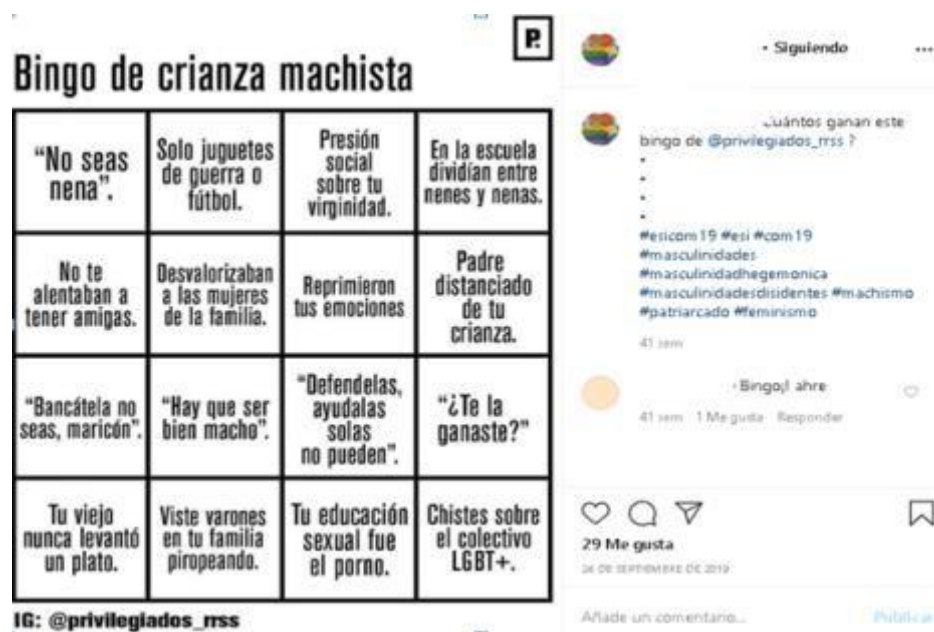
P.

Bingo de crianza machista

| | | | |
|---|---|---|---|
| "No seas nena". | Solo juguetes de guerra o fútbol. | Presión social sobre tu virginidad. | En la escuela dividían entre nenes y nenas. |
| No te alentaban a tener amigas. | Desvalorizaban a las mujeres de la familia. | Reprimieron tus emociones | Padre distanciado de tu crianza. |
| "Bancátela no seas, maricón". | "Hay que ser bien macho". | "Defendelas, ayudalas solas no pueden". | "¿Te la ganaste?" |
| Tu viejo nunca levantó un plato. | Viste varones en tu familia piropeando. | Tu educación sexual fue el porno. | Chistes sobre el colectivo LGBT+. |

IG: @privilegiados_rrss

• Siguiendo

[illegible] Cuántos ganan este bingo de @privilegiados_rrss ?
.
.
.
.
#esicom19 #esi #com19 #masculinidades #masculinidadhegemonica #masculinidadesdisidentes #machismo #patriarcado #feminismo

41 sem

Bingo¡! ahre

41 sem 1 Me gusta Responder

29 Me gusta

26 DE SEPTIEMBRE DE 2019

Añade un comentario...

Publicar